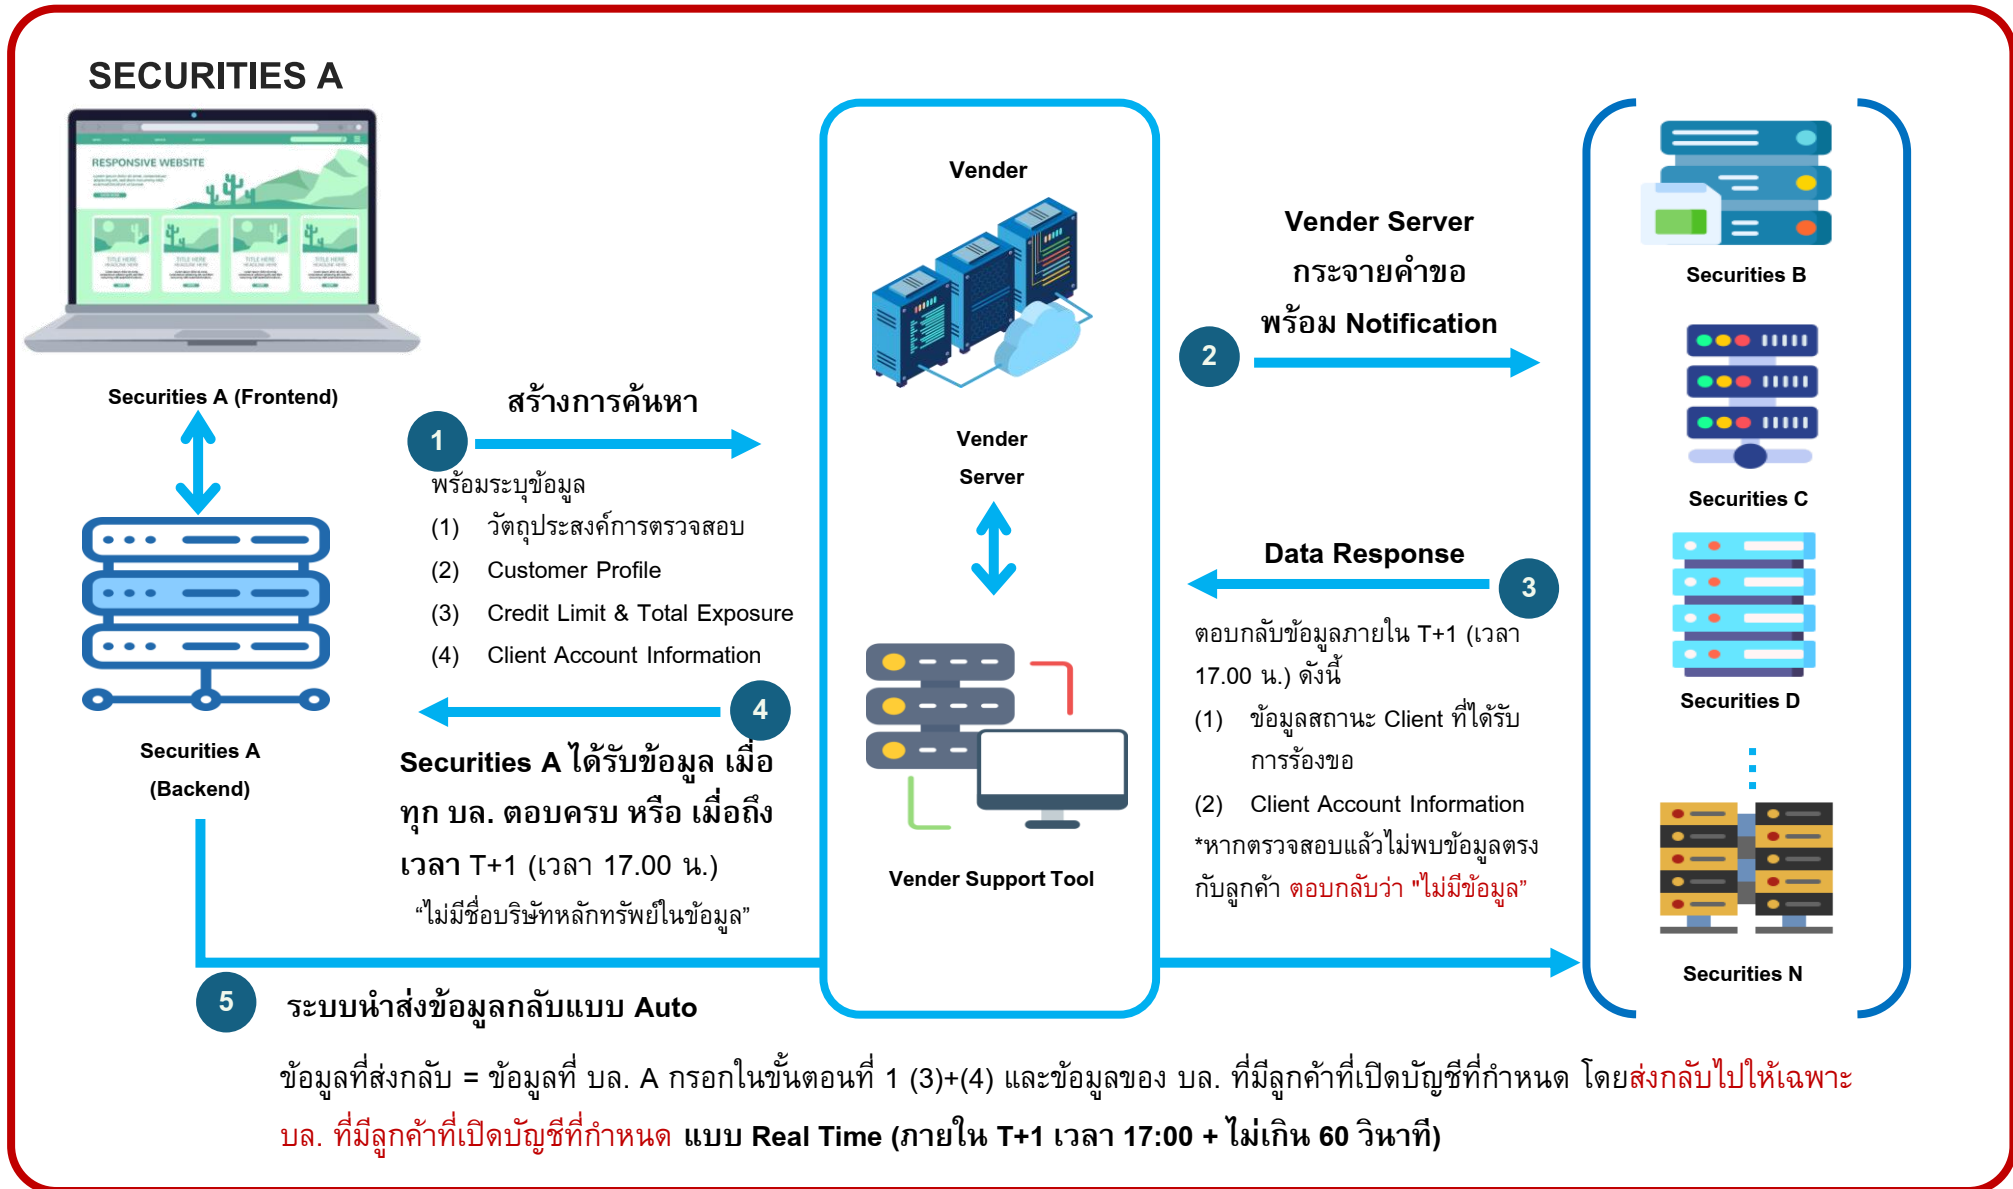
SECURITIES A

RESPONSIVE WEBSITE

Securities A (Frontend)

Securities A (Backend)

1 สร้างการค้นหา

พร้อมระบุข้อมูล
(1) วัตถุประสงค์การตรวจสอบ
(2) Customer Profile
(3) Credit Limit & Total Exposure
(4) Client Account Information

4

Securities A ได้รับข้อมูล เมื่อทุก บล. ตอบครบ หรือ เมื่อถึงเวลา T+1 (เวลา 17.00 น.)
“ไม่มีชื่อบริษัทหลักทรัพย์ในข้อมูล”

Vender

Vender Server

Vender Support Tool

Vender Server กระจายคำขอ พร้อม Notification

2

Data Response

3

ตอบกลับข้อมูลภายใน T+1 (เวลา 17.00 น.) ดังนี้
(1) ข้อมูลสถานะ Client ที่ได้รับการร้องขอ
(2) Client Account Information
*หากตรวจสอบแล้วไม่พบข้อมูลตรงกับลูกค้า ตอบกลับว่า "ไม่มีข้อมูล"

Securities B

Securities C

Securities D

Securities N

5 ระบบนำส่งข้อมูลกลับแบบ Auto

ข้อมูลที่ส่งกลับ = ข้อมูลที่ บล. A กรอกในขั้นตอนที่ 1 (3)+(4) และข้อมูลของ บล. ที่มีลูกค้าที่เปิดบัญชีที่กำหนด โดยส่งกลับไปให้เฉพาะ บล. ที่มีลูกค้าที่เปิดบัญชีที่กำหนด แบบ Real Time (ภายใน T+1 เวลา 17:00 + ไม่เกิน 60 วินาที)